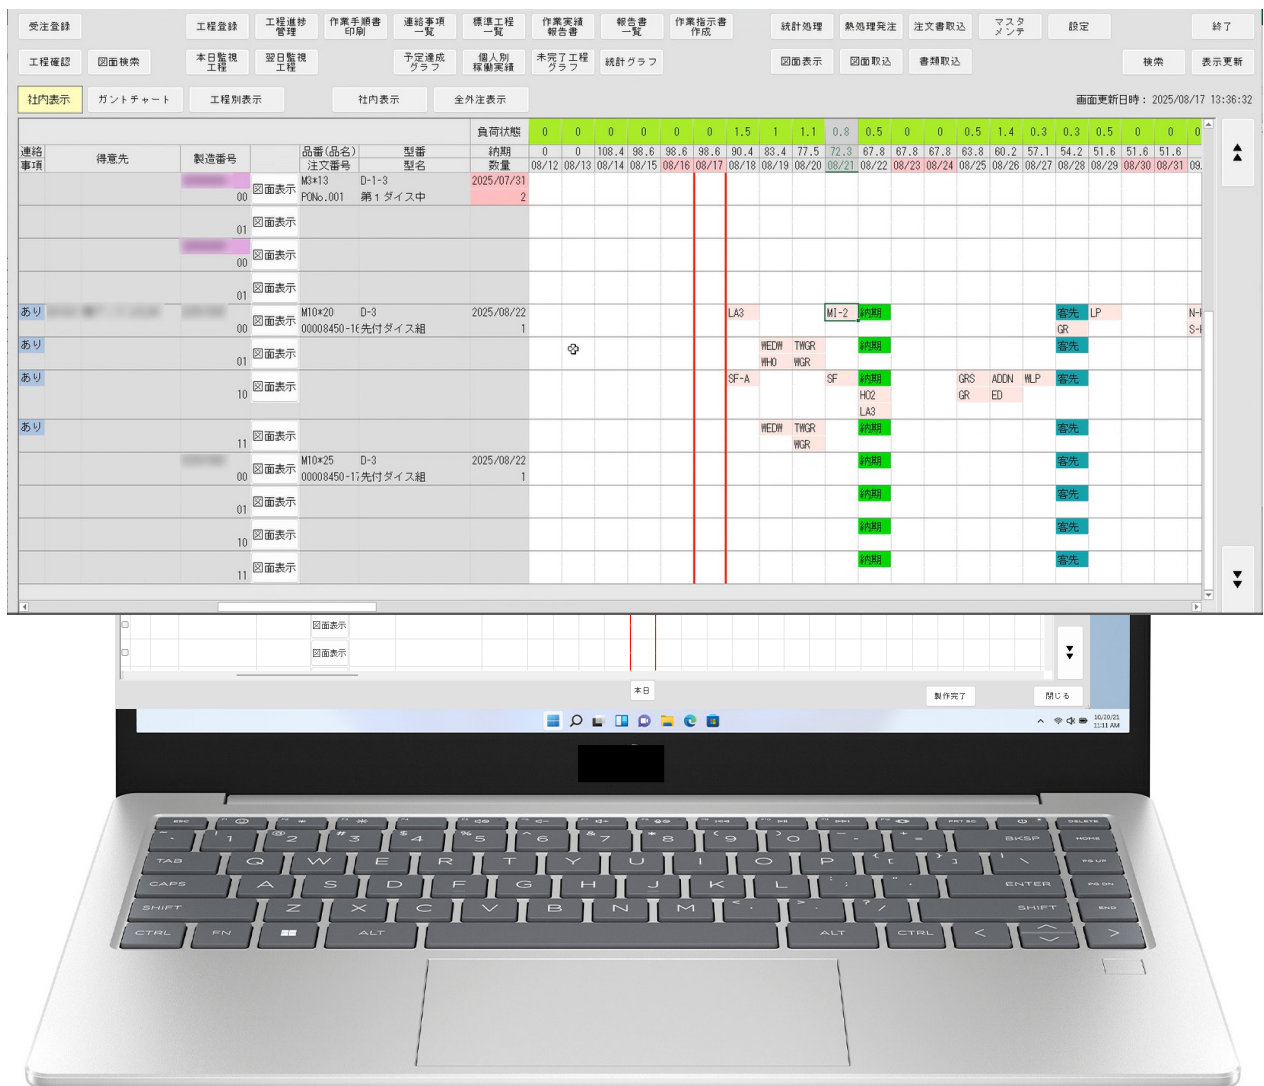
受注登録 工程登録 工程進捗管理 作業手順書印刷 連絡事項一覧 標準工程一覧 作業実績報告書 報告書一覧 作業指示書作成 統計処理 熱処理発注 注文書取込 マスタメンテ 設定 終了

工程確認 図面検索 本日監視工程 翌日監視工程 予定達成グラフ 個人別稼働実績 未完了工程グラフ 統計グラフ 図面表示 図面取込 書類取込 検索 表示更新

社内表示 ガントチャート 工程別表示 社内表示 全外注表示

画面更新日時：2025/08/17 13:36:32

| | | | | | | 負荷状態 | 0 | 0 | 0 | 0 | 0 | 0 | 1.5 | 1 | 1.1 | 0.8 | 0.5 | 0 | 0 | 0.5 | 1.4 | 0.3 | 0.3 | 0.5 | 0 | 0 | 0 |
|---|---|---|---|---|---|---|---|---|---|---|---|---|---|---|---|---|---|---|---|---|---|---|---|---|---|---|---|
| 連絡事項 | 得意先 | 製造番号 | | 品番(品名) 注文番号 | 型番 型名 | 納期 数量 | 0 08/12 | 0 08/13 | 108.4 08/14 | 98.6 08/15 | 98.6 08/16 | 98.6 08/17 | 90.4 08/18 | 83.4 08/19 | 77.5 08/20 | 72.3 08/21 | 67.8 08/22 | 67.8 08/23 | 67.8 08/24 | 63.8 08/25 | 60.2 08/26 | 57.1 08/27 | 54.2 08/28 | 51.6 08/29 | 51.6 08/30 | 51.6 08/31 | 09. |
| | | 00 | 図面表示 | M3*13 PONo.001 | D-1-3 第１ダイス中 | 2025/07/31 2 | | | | | | | | | | | | | | | | | | | | | |
| | | 01 | 図面表示 | | | | | | | | | | | | | | | | | | | | | | | | |
| | | 00 | 図面表示 | | | | | | | | | | | | | | | | | | | | | | | | |
| | | 01 | 図面表示 | | | | | | | | | | | | | | | | | | | | | | | | |
| あり | | 00 | 図面表示 | M10*20 00008450-1( | D-3 先付ダイス組 | 2025/08/22 1 | | | | | | | LA3 | | | MI-2 | 納期 | | | | | | 客先 GR | LP | | | N-I S-I |
| あり | | 01 | 図面表示 | | | | | | | | | | | WEDW WHO | TWGR WGR | | 納期 | | | | | | 客先 | | | | |
| あり | | 10 | 図面表示 | | | | | | | | | | SF-A | | | SF | 納期 HO2 LA3 | | | GRS GR | ADDN ED | WLP | 客先 | | | | |
| あり | | 11 | 図面表示 | | | | | | | | | | | WEDW | TWGR WGR | | 納期 | | | | | | 客先 | | | | |
| | | 00 | 図面表示 | M10*25 00008450-1 | D-3 先付ダイス組 | 2025/08/22 1 | | | | | | | | | | | 納期 | | | | | | 客先 | | | | |
| | | 01 | 図面表示 | | | | | | | | | | | | | | 納期 | | | | | | 客先 | | | | |
| | | 10 | 図面表示 | | | | | | | | | | | | | | 納期 | | | | | | 客先 | | | | |
| | | 11 | 図面表示 | | | | | | | | | | | | | | 納期 | | | | | | 客先 | | | | |

図面表示
図面表示
本日
製作完了
閉じる
10/20/21
11:31 AM

ESC F1 F2 F3 F4 F5 F6 F7 F8 F9 F10 F11 F12 PRT SC DELETE
~ ` ! 1 @ 2 # 3 $ 4 % 5 ^ 6 & 7 * 8 ( 9 ) 0 _ - + = BKSP HOME
TAB Q W E R T Y U I O P { [ } ] | \ PG UP
CAPS A S D F G H J K L : ; " ' ENTER PG DN
SHIFT Z X C V B N M < , > . ? / SHIFT END
CTRL FN ALT ALT CTRL